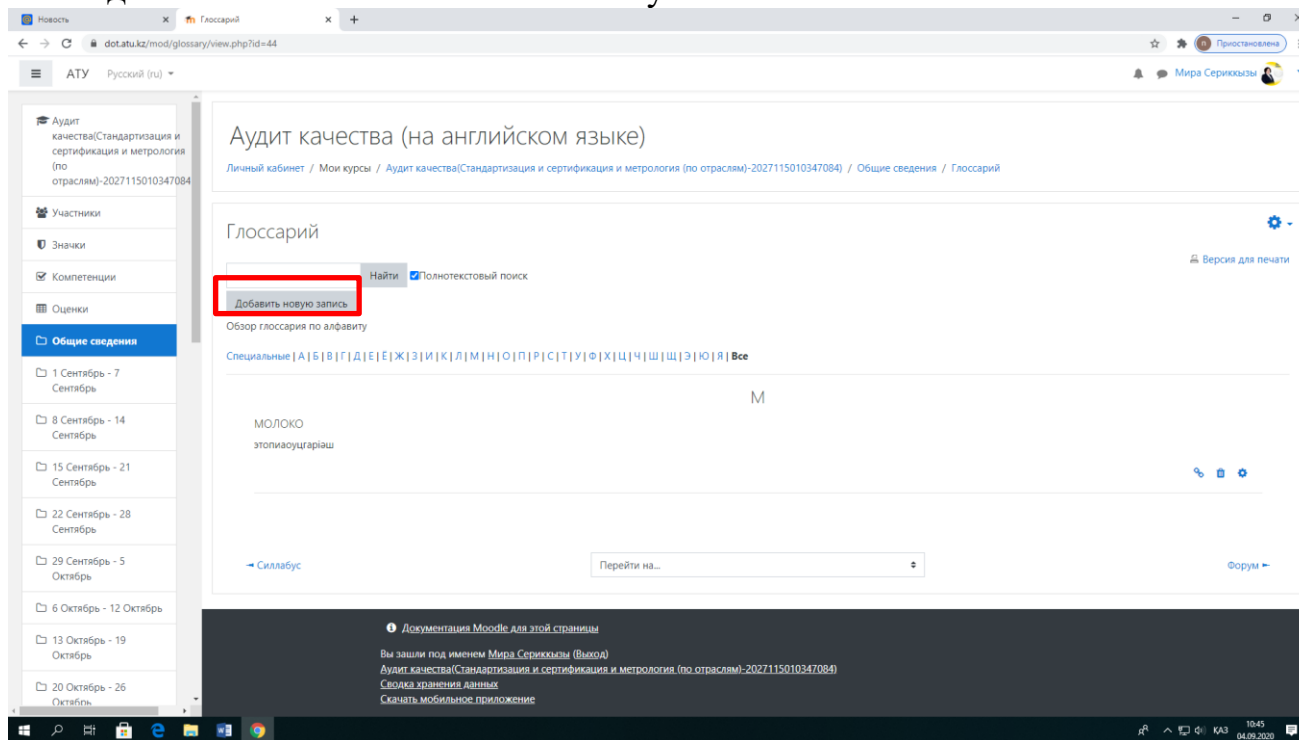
Новость
Глоссарий
dot.atu.kz/mod/glossary/view.php?id=44
Приостановлена
АТУ Русский (ru)
Мира Серикқызы

Аудит качества(Стандартизация и сертификация и метрология (по отраслям)-2027115010347084
Участники
Значки
Компетенции
Оценки
Общие сведения
1 Сентябрь - 7 Сентябрь
8 Сентябрь - 14 Сентябрь
15 Сентябрь - 21 Сентябрь
22 Сентябрь - 28 Сентябрь
29 Сентябрь - 5 Октябрь
6 Октябрь - 12 Октябрь
13 Октябрь - 19 Октябрь
20 Октябрь - 26 Октябрь

Аудит качества (на английском языке)
Личный кабинет / Мои курсы / Аудит качества(Стандартизация и сертификация и метрология (по отраслям)-2027115010347084) / Общие сведения / Глоссарий

Глоссарий
Найти Полнотекстовый поиск
Версия для печати
Добавить новую запись
Обзор глоссария по алфавиту
Специальные | А | Б | В | Г | Д | Е | Ё | Ж | З | И | К | Л | М | Н | О | П | Р | С | Т | У | Ф | Х | Ц | Ч | Ш | Щ | Э | Ю | Я | Все

М
МОЛОКО
этопиаоуцгаріаш

Силлабус
Перейти на...
Форум

Документация Moodle для этой страницы
Вы зашли под именем Мира Серикқызы (Выход)
Аудит качества(Стандартизация и сертификация и метрология (по отраслям)-2027115010347084)
Сводка хранения данных
Скачать мобильное приложение

ҚАЗ 10:45 04.09.2020